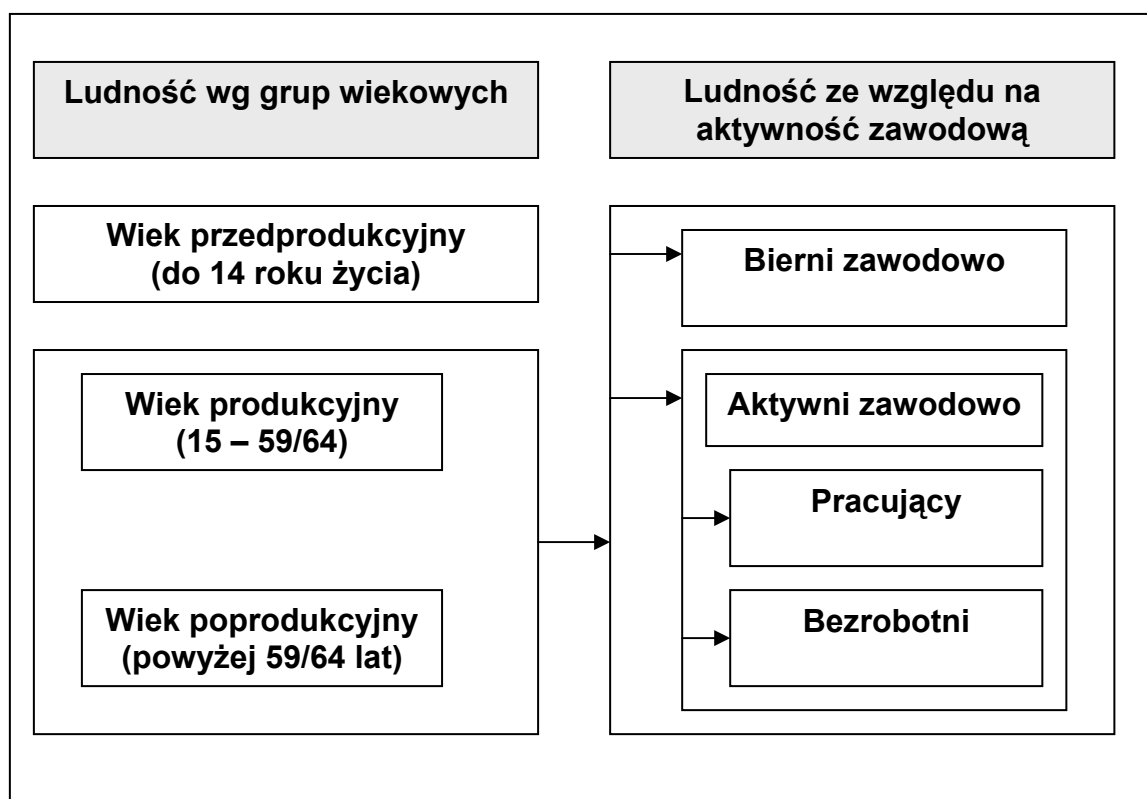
Ludność wg grup wiekowych

Ludność ze względu na aktywność zawodową

Wiek przedprodukcyjny (do 14 roku życia)

Wiek produkcyjny (15 – 59/64)

Wiek poprodukcyjny (powyżej 59/64 lat)

Bierni zawodowo

Aktywni zawodowo

Pracujący

Bezrobotni